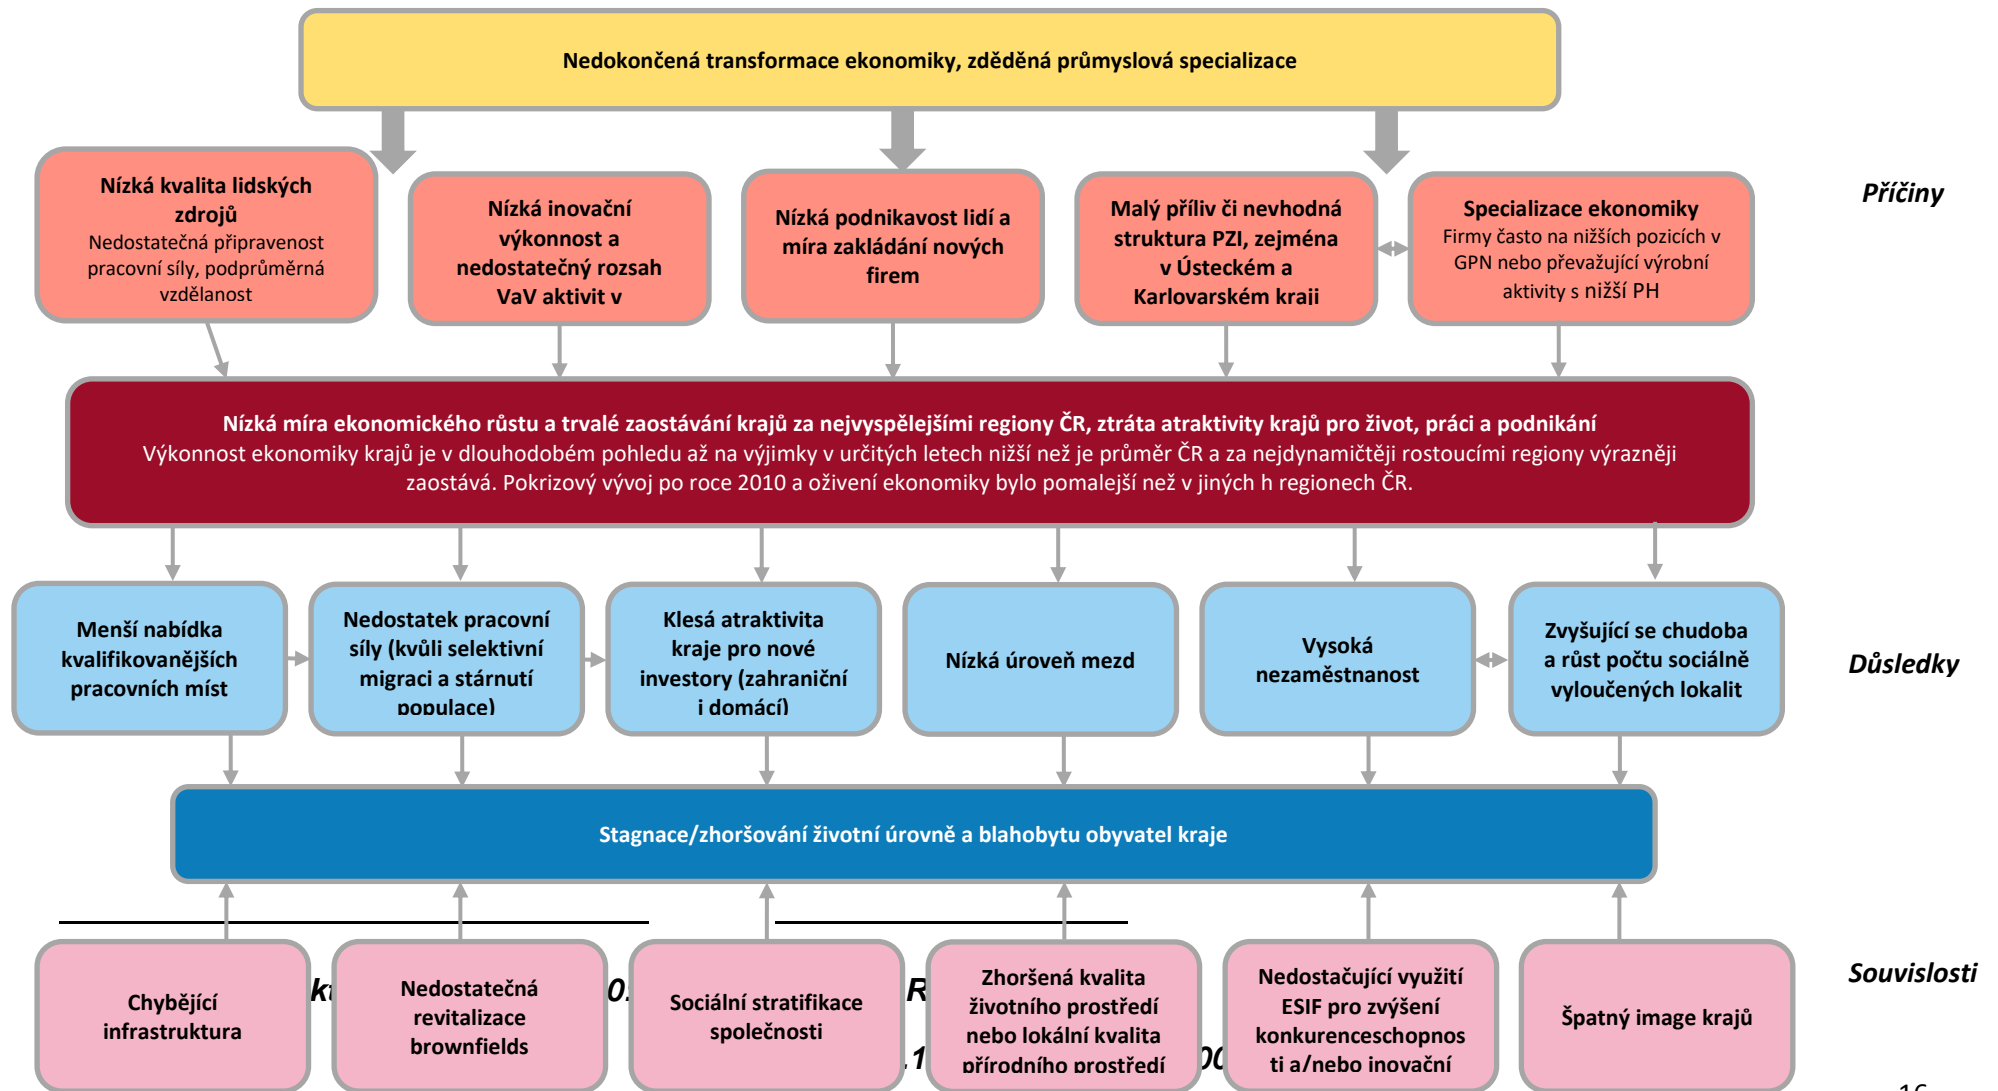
Nedokončená transformace ekonomiky, zděděná průmyslová specializace

Nízká kvalita lidských zdrojů
Nedostatečná připravenost pracovní síly, podprůměrná vzdělanost

Nízká inovační výkonnost a nedostatečný rozsah VaV aktivit v

Nízká podnikavost lidí a míra zakládání nových firem

Malý příliv či nevhodná struktura PZI, zejména v Ústeckém a Karlovarském kraji

Specializace ekonomiky
Firmy často na nižších pozicích v GPN nebo převažující výrobní aktivity s nižší PH

Příčiny

Nízká míra ekonomického růstu a trvalé zaostávání krajů za nejvyspělejšími regiony ČR, ztráta atraktivity krajů pro život, práci a podnikání
Výkonnost ekonomiky krajů je v dlouhodobém pohledu až na výjimky v určitých letech nižší než je průměr ČR a za nejdynamičtěji rostoucími regiony výrazněji zaostává. Pokrizový vývoj po roce 2010 a oživení ekonomiky bylo pomalejší než v jiných h regionech ČR.

Menší nabídka kvalifikovanějších pracovních míst

Nedostatek pracovní síly (kvůli selektivní migraci a stárnutí populace)

Klesá atraktivita kraje pro nové investory (zahraniční i domácí)

Nízká úroveň mezd

Vysoká nezaměstnanost

Zvyšující se chudoba a růst počtu sociálně vyloučených lokalit

Důsledky

Stagnace/zhoršování životní úrovně a blahobytu obyvatel kraje

Chybějící infrastruktura

Nedostatečná revitalizace brownfields

Sociální stratifikace společnosti

Zhoršená kvalita životního prostředí nebo lokální kvalita přírodního prostředí

Nedostačující využití ESIF pro zvýšení konkurenceschopnosti a/nebo inovační

Špatný image krajů

Souvislosti